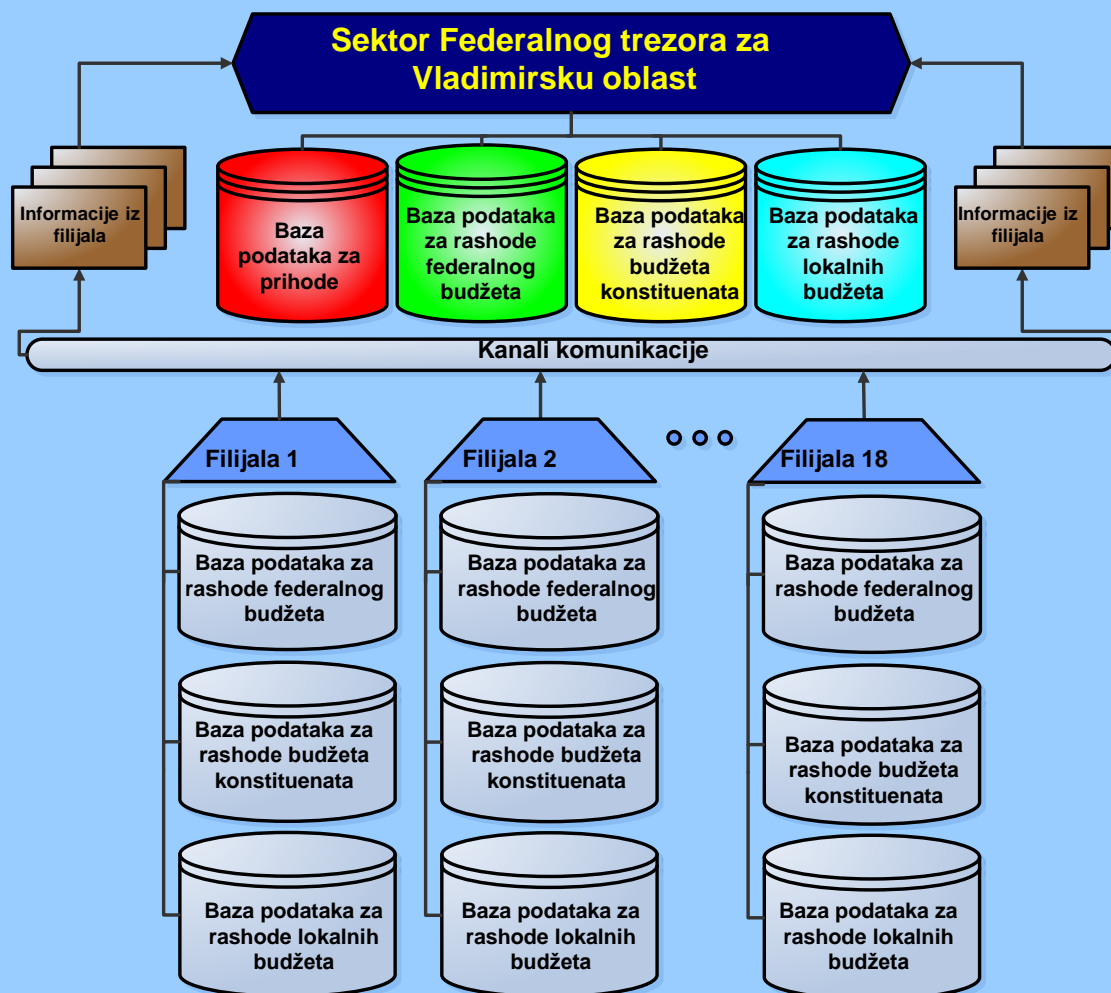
Sektor Federalnog trezora za Vladimirsku oblast

Informacije iz filijala

Baza podataka za prihode

Baza podataka za rashode federalnog budžeta

Baza podataka za rashode budžeta konstituenata

Baza podataka za rashode lokalnih budžeta

Informacije iz filijala

Kanali komunikacije

Filijala 1

Baza podataka za rashode federalnog budžeta

Baza podataka za rashode budžeta konstituenata

Baza podataka za rashode lokalnih budžeta

Filijala 2

Baza podataka za rashode federalnog budžeta

Baza podataka za rashode budžeta konstituenata

Baza podataka za rashode lokalnih budžeta

Filijala 18

Baza podataka za rashode federalnog budžeta

Baza podataka za rashode budžeta konstituenata

Baza podataka za rashode lokalnih budžeta